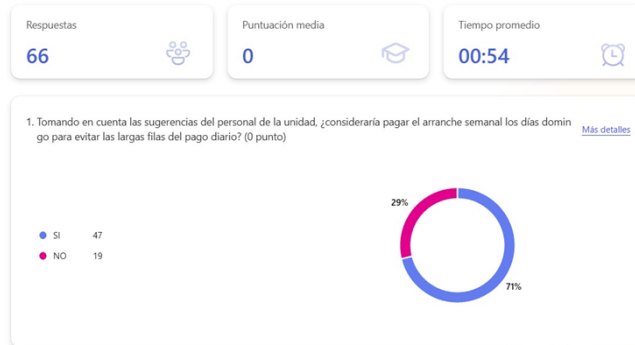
Respuestas
66

Puntuación media
0

Tiempo promedio
00:54

1. Tomando en cuenta las sugerencias del personal de la unidad, ¿consideraría pagar el arranche semanal los días domingo para evitar las largas filas del pago diario? (0 punto)

Más detalles

SI 47
NO 19

29%
71%